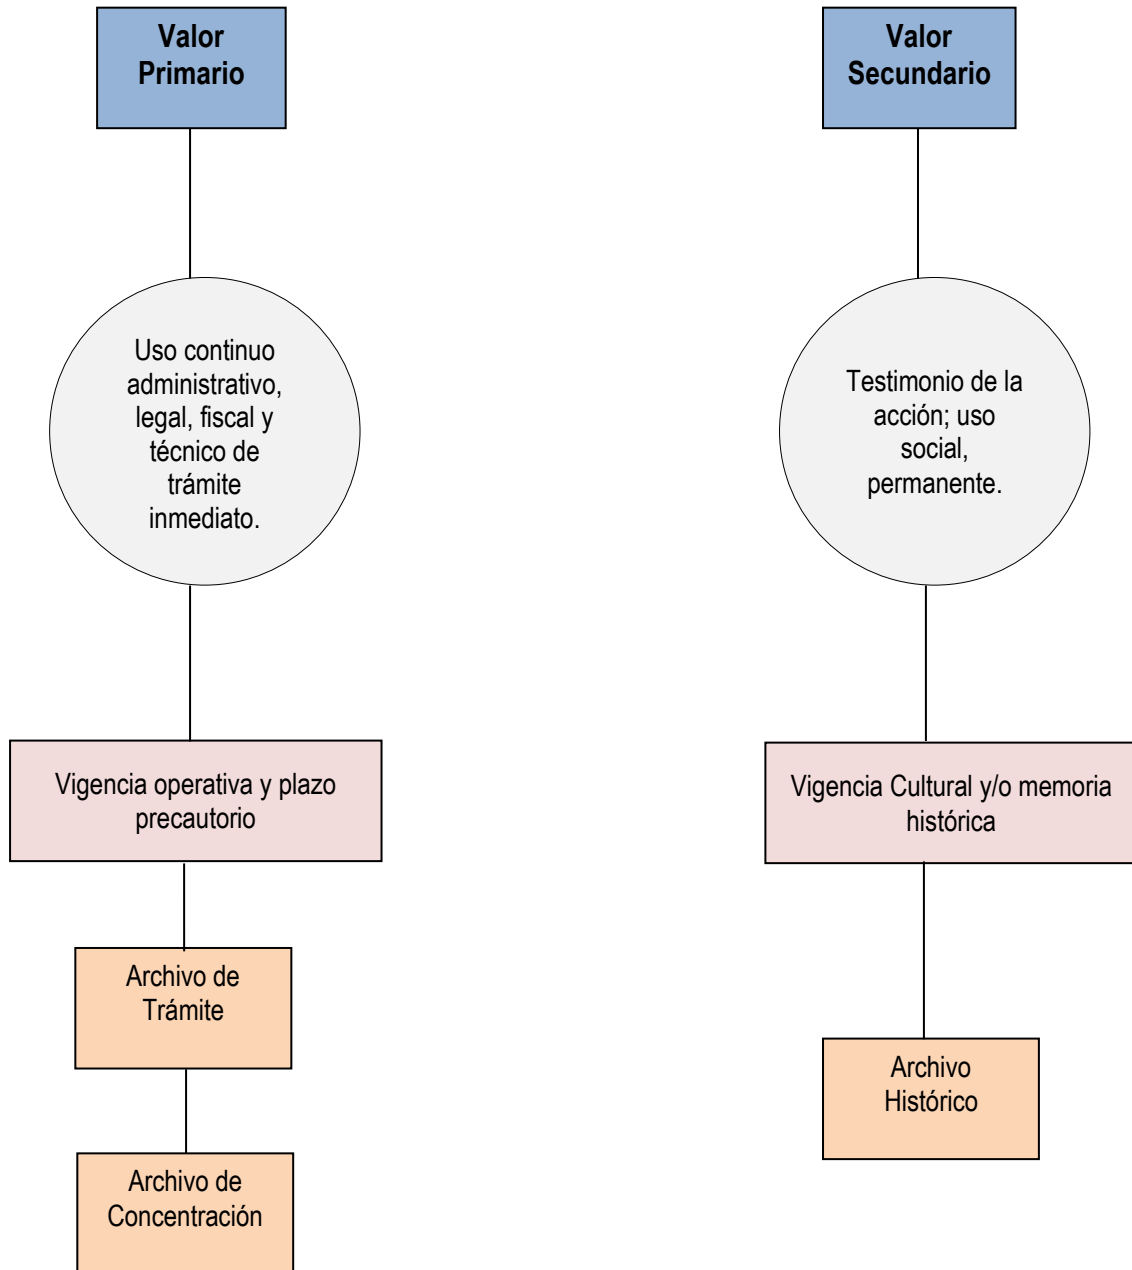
Valor Primario

Uso continuo administrativo, legal, fiscal y técnico de trámite inmediato.

Vigencia operativa y plazo precautorio

Archivo de Trámite

Archivo de Concentración

Valor Secundario

Testimonio de la acción; uso social, permanente.

Vigencia Cultural y/o memoria histórica

Archivo Histórico